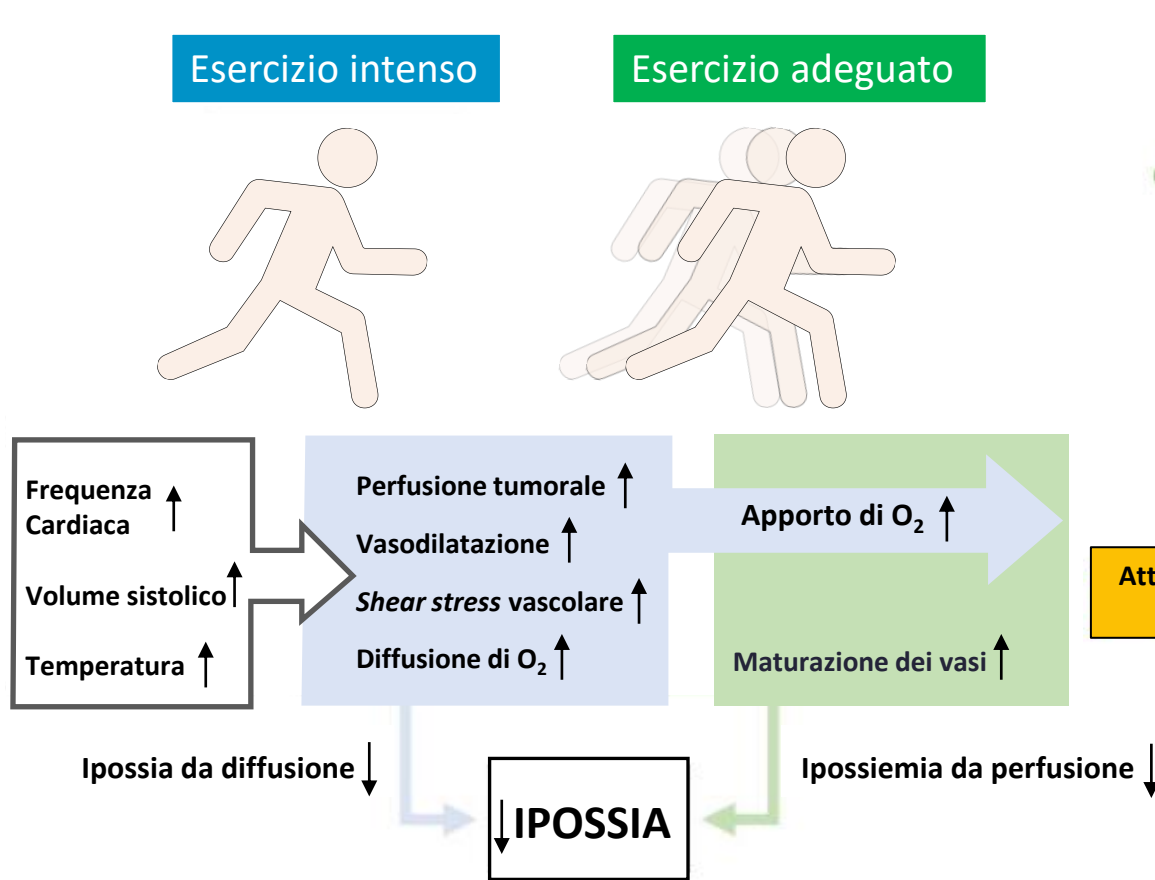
Esercizio intenso

Esercizio adeguato

Frequenza Cardiaca ↑

Volume sistolico ↑

Temperatura ↑

Perfusione tumorale ↑

Vasodilatazione ↑

*Shear stress* vascolare ↑

Diffusione di $O_2$ ↑

Apporto di $O_2$ ↑

Maturazione dei vasi ↑

Att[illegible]

Ipossia da diffusione ↓

↓IPOSSIA

Ipossiemia da perfusione ↓